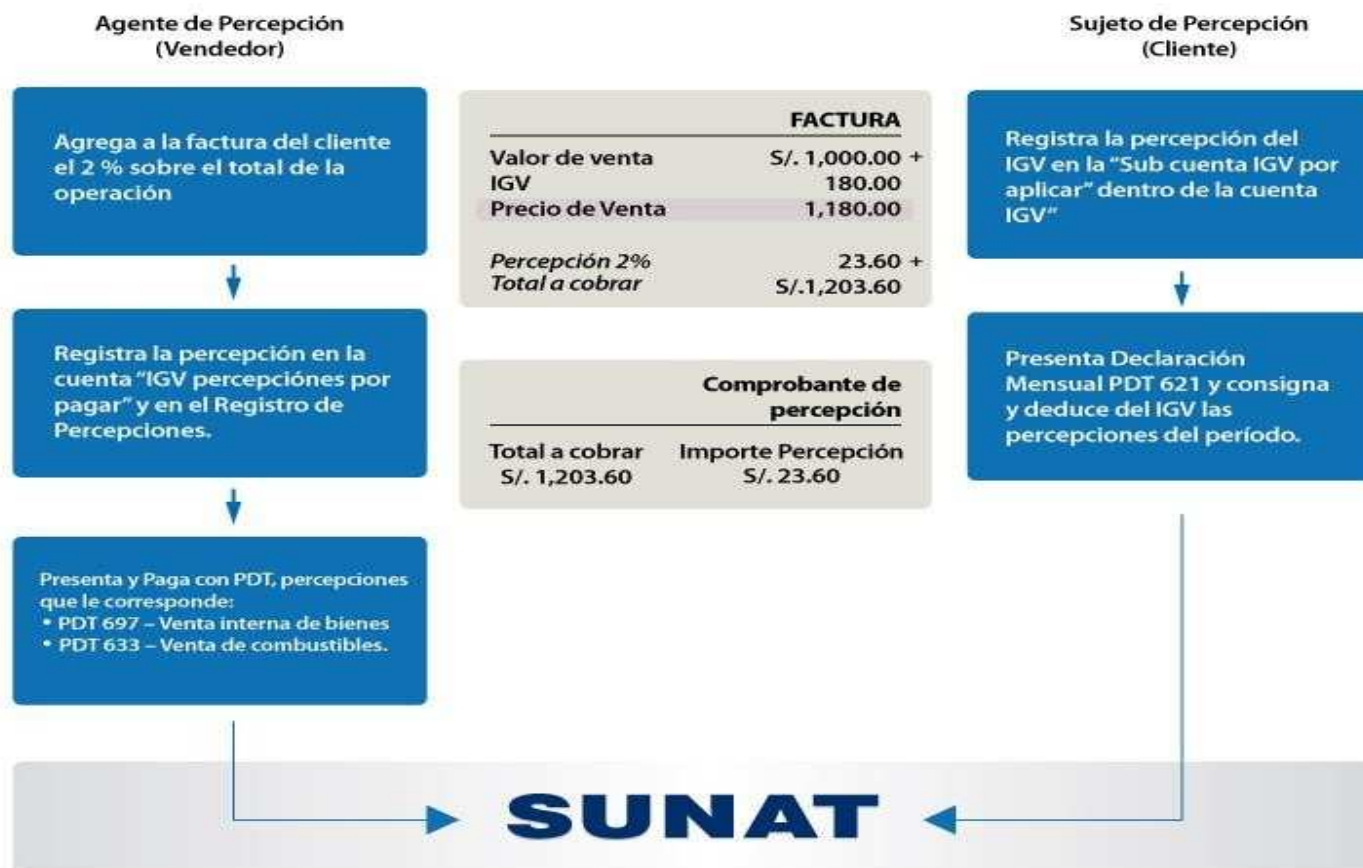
Agente de Percepción
(Vendedor)

Agrega a la factura del cliente el 2 % sobre el total de la operación

Registra la percepción en la cuenta "IGV percepciónes por pagar" y en el Registro de Percepciones.

Presenta y Paga con PDT, percepciones que le corresponde:
• PDT 697 – Venta interna de bienes
• PDT 633 – Venta de combustibles.

FACTURA

| | |
|---|---|
| Valor de venta | S/. 1,000.00 + |
| IGV | 180.00 |
| Precio de Venta | 1,180.00 |
| Percepción 2% | 23.60 + |
| Total a cobrar | S/.1,203.60 |

Comprobante de percepción

| Total a cobrar | Importe Percepción |
|---|---|
| S/. 1,203.60 | S/. 23.60 |

Sujeto de Percepción
(Cliente)

Registra la percepción del IGV en la "Sub cuenta IGV por aplicar" dentro de la cuenta IGV"

Presenta Declaración Mensual PDT 621 y consigna y deduce del IGV las percepciones del período.

SUNAT